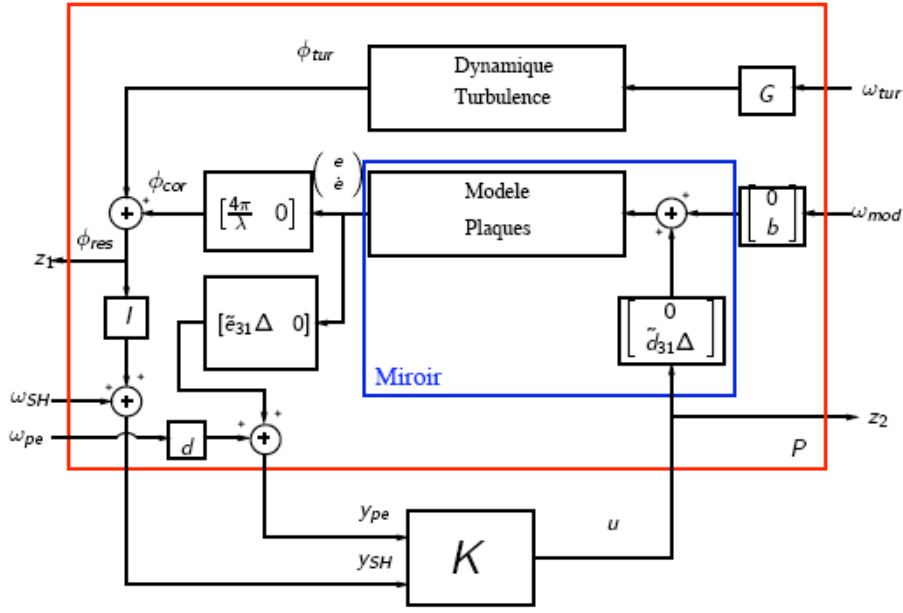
$\phi_{tur}$

Dynamique Turbulence

$G$

$\omega_{tur}$

$\phi_{cor}$

$\begin{pmatrix} e \\ \dot{e} \end{pmatrix}$

$\left[\frac{4\pi}{\lambda} \quad 0\right]$

Modele Plaques

$\begin{bmatrix} 0 \\ b \end{bmatrix}$

$\omega_{mod}$

$\phi_{res}$

$z_1$

$I$

$[\tilde{e}_{31}\Delta \quad 0]$

$\begin{bmatrix} 0 \\ \tilde{d}_{31}\Delta \end{bmatrix}$

Miroir

$\omega_{SH}$

$\omega_{pe}$

$d$

$z_2$

$P$

$y_{pe}$

$u$

$y_{SH}$

$K$